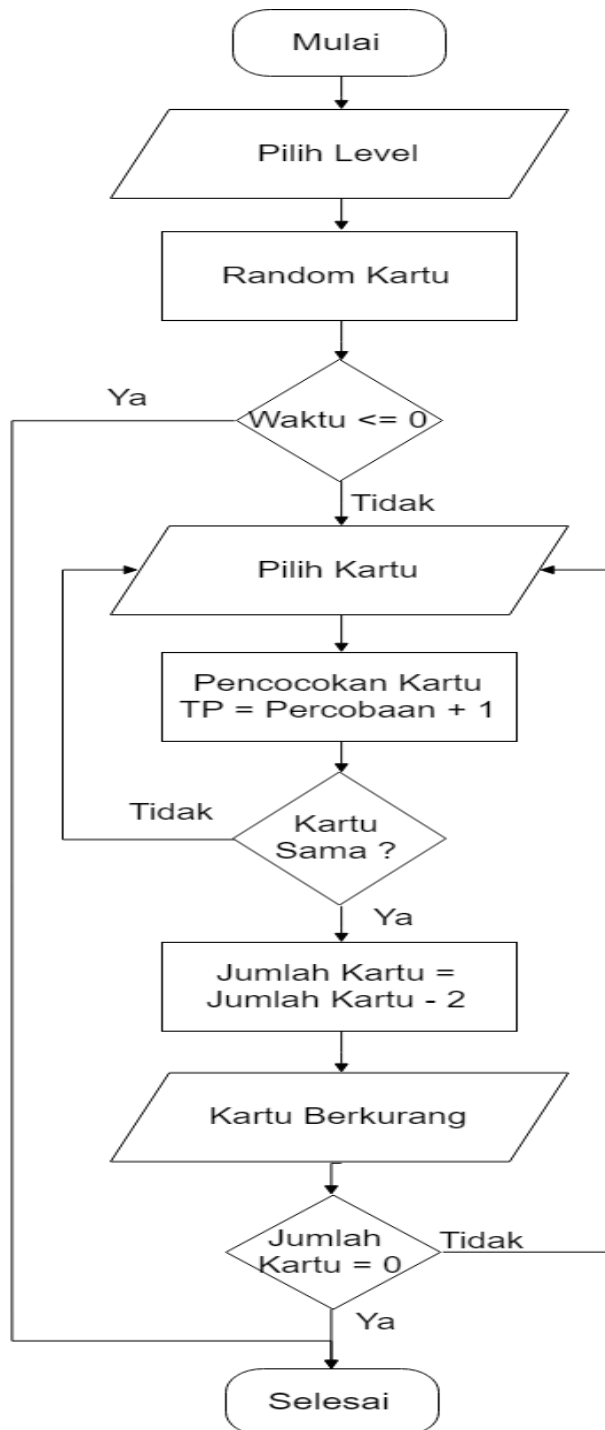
Mulai

Pilih Level

Random Kartu

Ya

Waktu <= 0

Tidak

Pilih Kartu

Pencocokan Kartu
TP = Percobaan + 1

Tidak

Kartu Sama ?

Ya

Jumlah Kartu = Jumlah Kartu - 2

Kartu Berkurang

Jumlah Kartu = 0

Tidak

Ya

Selesai